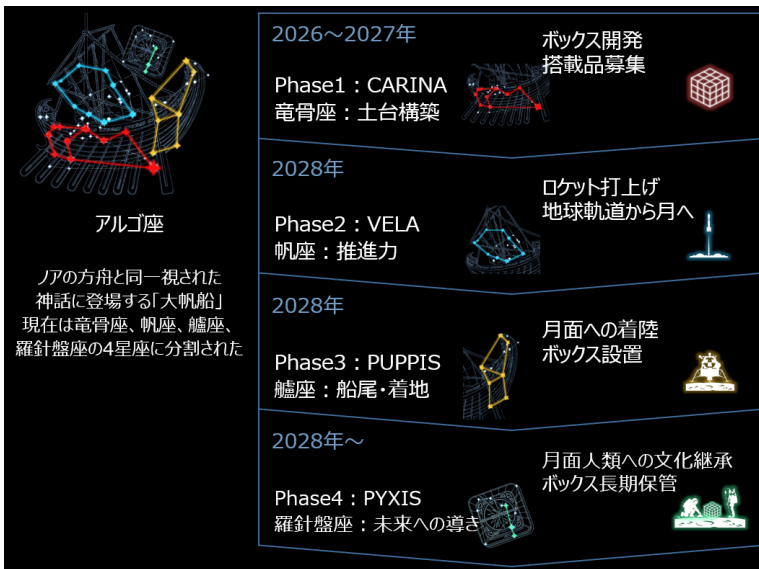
アルゴ座

ノアの方舟と同一視された
神話に登場する「大帆船」
現在は竜骨座、帆座、艫座、
羅針盤座の4星座に分割された

2026～2027年

Phase1：CARINA
竜骨座：土台構築

ボックス開発
搭載品募集

2028年

Phase2：VELA
帆座：推進力

ロケット打上げ
地球軌道から月へ

2028年

Phase3：PUPPIS
艫座：船尾・着地

月面への着陸
ボックス設置

2028年～

Phase4：PYXIS
羅針盤座：未来への導き

月面人類への文化継承
ボックス長期保管